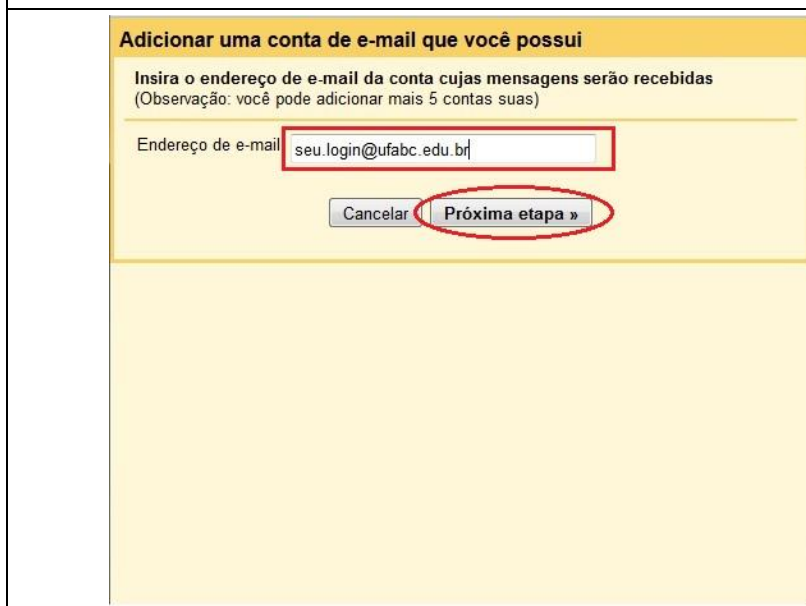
Adicionar uma conta de e-mail que você possui

Insira o endereço de e-mail da conta cujas mensagens serão recebidas
(Observação: você pode adicionar mais 5 contas suas)

Endereço de e-mail seu.login@ufabc.edu.br

Cancelar Próxima etapa »